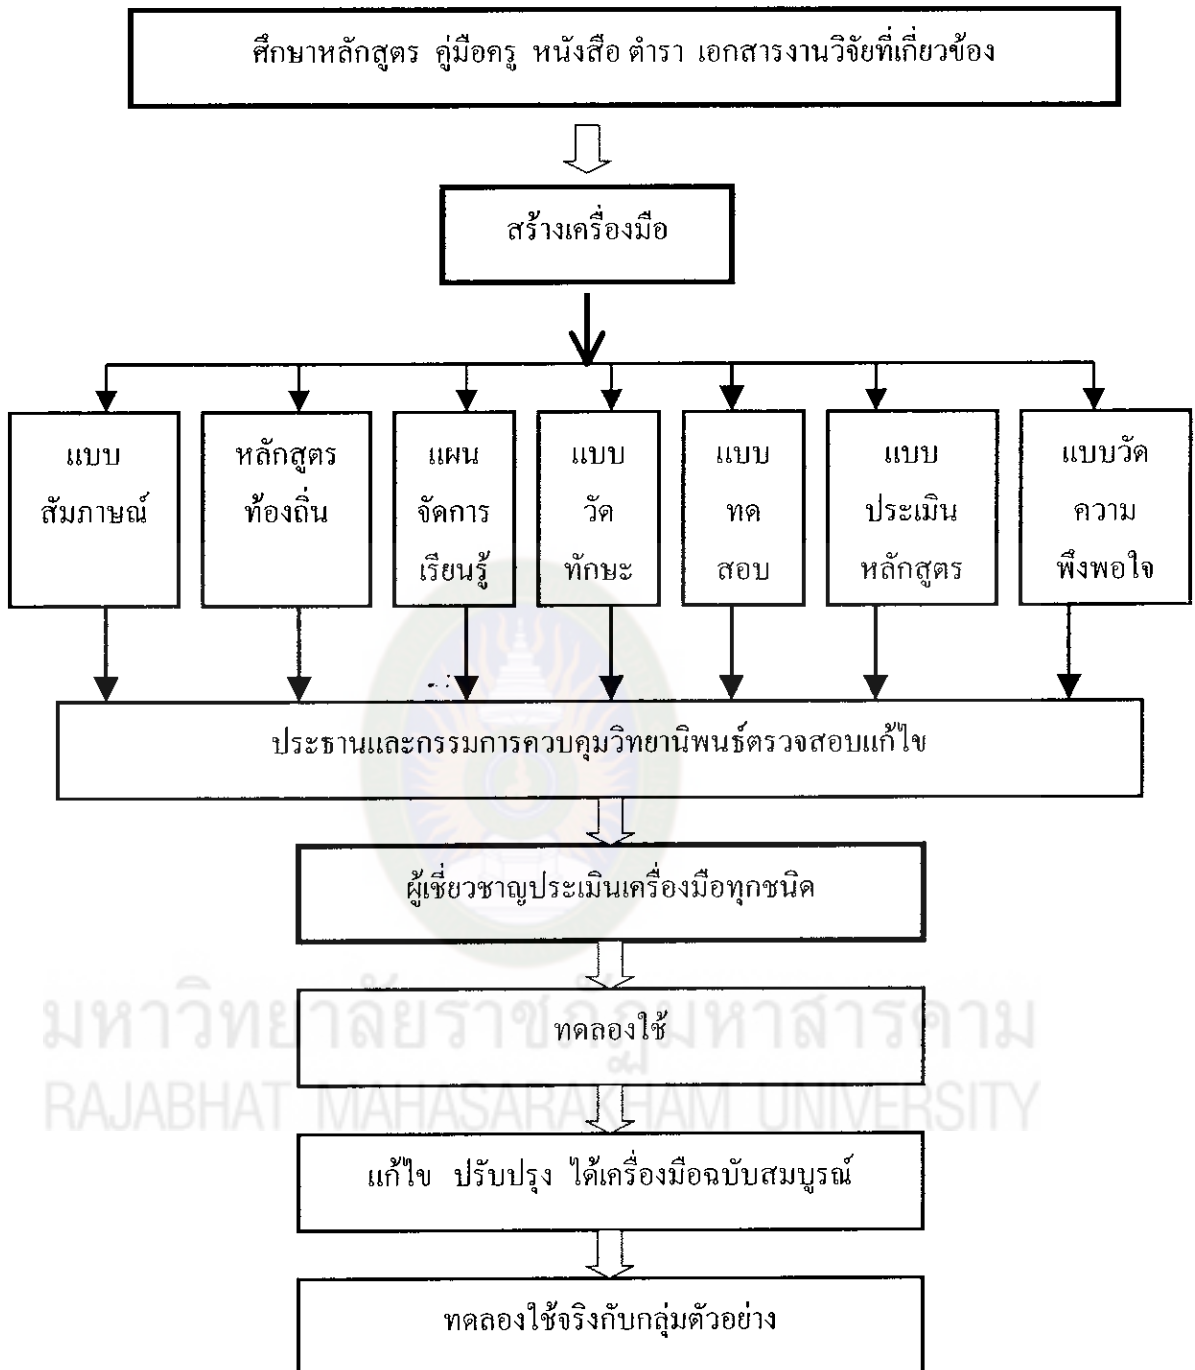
ศึกษาหลักสูตร คู่มือครู หนังสือ ตำรา เอกสารงานวิจัยที่เกี่ยวข้อง

สร้างเครื่องมือ

แบบ สัมภาษณ์

หลักสูตร ท้องถิ่น

แผน จัดการ เรียนรู้

แบบ วัด ทักษะ

แบบ ทด สอบ

แบบ ประเมิน หลักสูตร

แบบวัด ความ พึงพอใจ

ประธานและกรรมการควบคุมวิทยานิพนธ์ตรวจสอบแก้ไข

ผู้เชี่ยวชาญประเมินเครื่องมือทุกชนิด

ทดลองใช้

แก้ไข ปรับปรุง ได้เครื่องมือฉบับสมบูรณ์

ทดลองใช้จริงกับกลุ่มตัวอย่าง

มหาวิทยาลัยราชภัฏมหาสารคาม
RAJABHAT MAHASARAKHAM UNIVERSITY